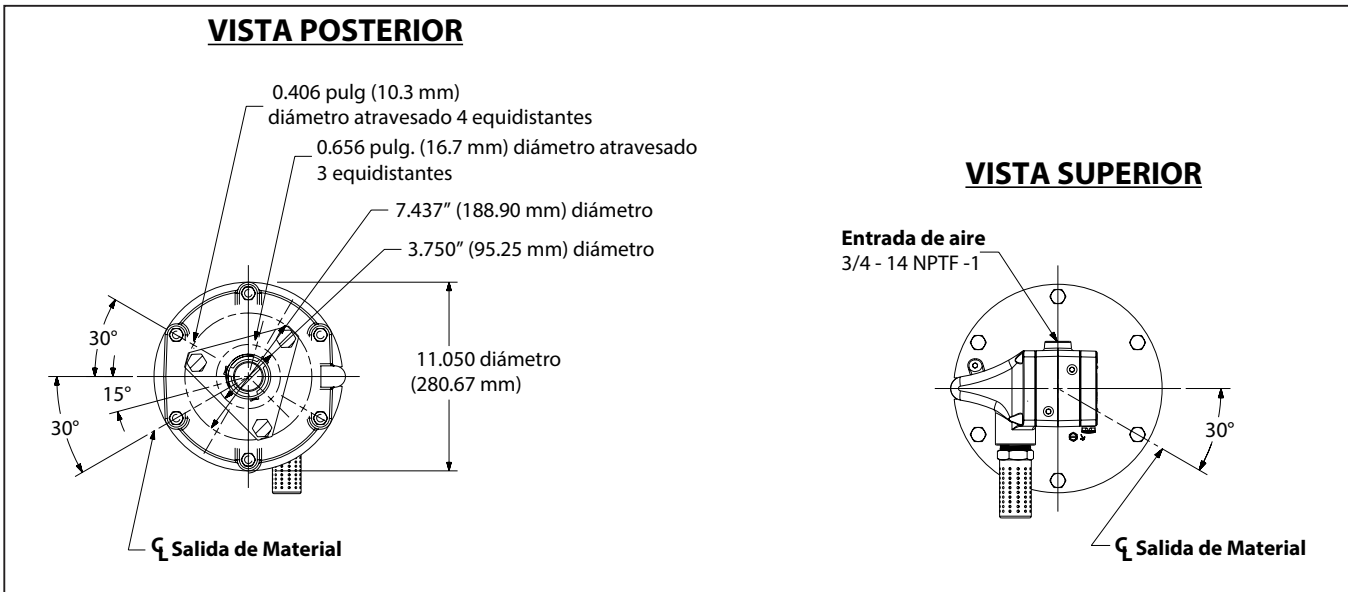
VISTA POSTERIOR

0.406 pulg (10.3 mm) diámetro atravesado 4 equidistantes

0.656 pulg. (16.7 mm) diámetro atravesado 3 equidistantes

7.437" (188.90 mm) diámetro

3.750" (95.25 mm) diámetro

30°

15°

30°

11.050 diámetro (280.67 mm)

℄ Salida de Material

VISTA SUPERIOR

Entrada de aire
3/4 - 14 NPTF -1

30°

℄ Salida de Material